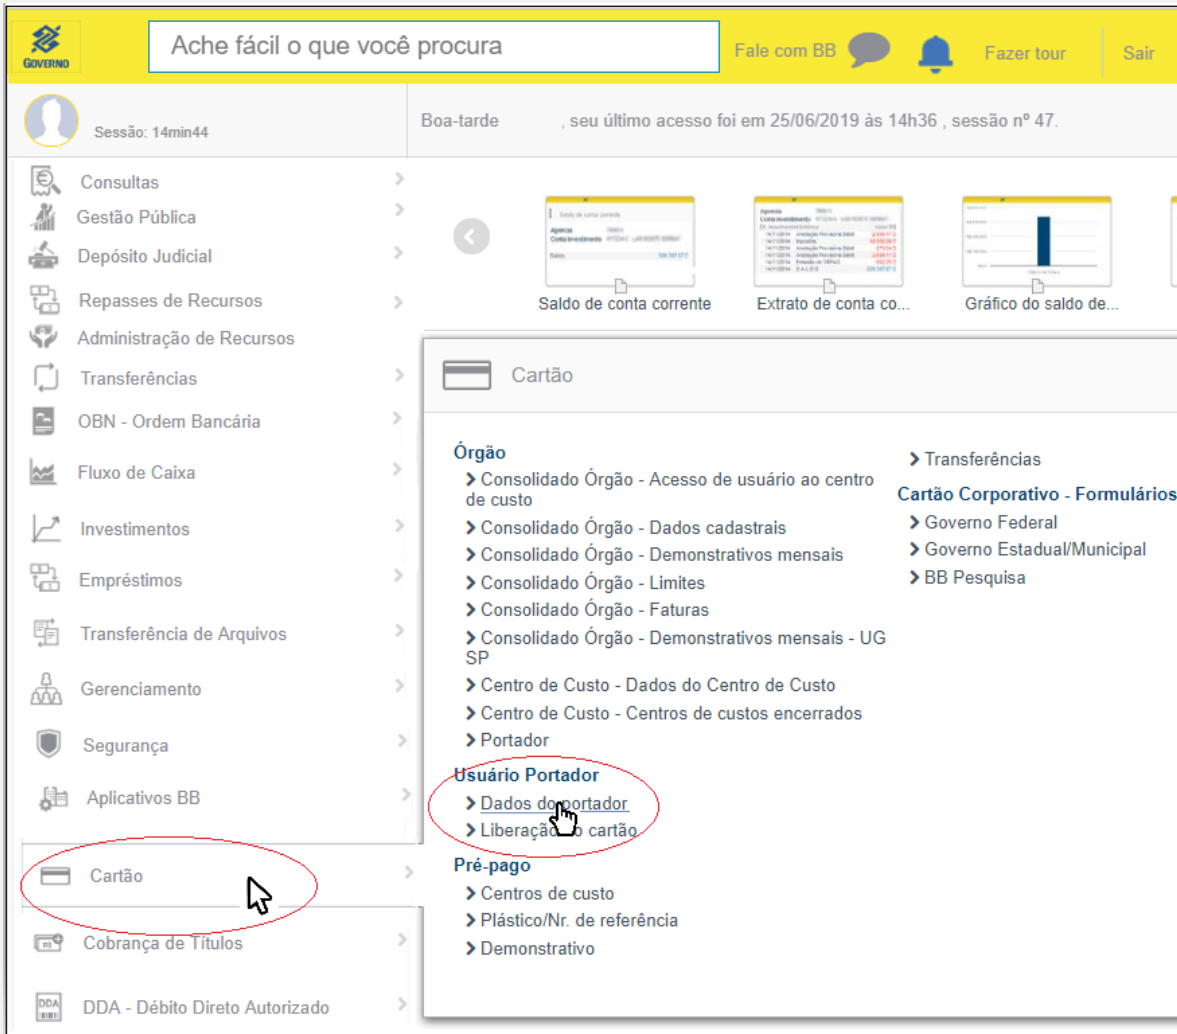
GOVERNO

Ache fácil o que você procura

Fale com BB

Fazer tour

Sair

Sessão: 14min44

Boa-tarde , seu último acesso foi em 25/06/2019 às 14h36 , sessão nº 47.

Consultas
Gestão Pública
Depósito Judicial
Repasses de Recursos
Administração de Recursos
Transferências
OBN - Ordem Bancária
Fluxo de Caixa
Investimentos
Empréstimos
Transferência de Arquivos
Gerenciamento
Segurança
Aplicativos BB
Cartão
Cobrança de Títulos
DDA - Débito Direto Autorizado

Saldo de conta corrente
Extrato de conta co...
Gráfico do saldo de...

Cartão

Órgão
› Consolidado Órgão - Acesso de usuário ao centro de custo
› Consolidado Órgão - Dados cadastrais
› Consolidado Órgão - Demonstrativos mensais
› Consolidado Órgão - Limites
› Consolidado Órgão - Faturas
› Consolidado Órgão - Demonstrativos mensais - UG SP
› Centro de Custo - Dados do Centro de Custo
› Centro de Custo - Centros de custos encerrados
› Portador

Usuário Portador
› Dados do portador
› Liberação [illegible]o cartão

Pré-pago
› Centros de custo
› Plástico/Nr. de referência
› Demonstrativo

› Transferências

Cartão Corporativo - Formulários
› Governo Federal
› Governo Estadual/Municipal
› BB Pesquisa